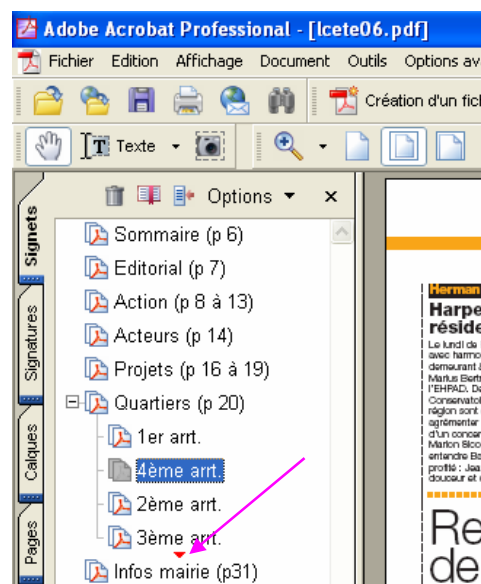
Adobe Acrobat Professional - [lcete06.pdf]

Fichier Edition Affichage Document Outils Options av

Création d'un fich

Texte

Options

Signets

Signatures

Calques

Pages

Sommaire (p 6)
Editorial (p 7)
Action (p 8 à 13)
Acteurs (p 14)
Projets (p 16 à 19)
Quartiers (p 20)
1er arrt.
4ème arrt.
2ème arrt.
3ème arrt.
Infos mairie (p31)

Herman

Harpe
réside

Le lundi de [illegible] avec harmo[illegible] demeurant à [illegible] Marius Bert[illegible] l'EHPAD. De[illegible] Conservato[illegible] région sont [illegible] agrémenter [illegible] d'un concer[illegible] Marion Bico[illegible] entendre Ba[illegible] profité : Jea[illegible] douceur et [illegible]

Re
de